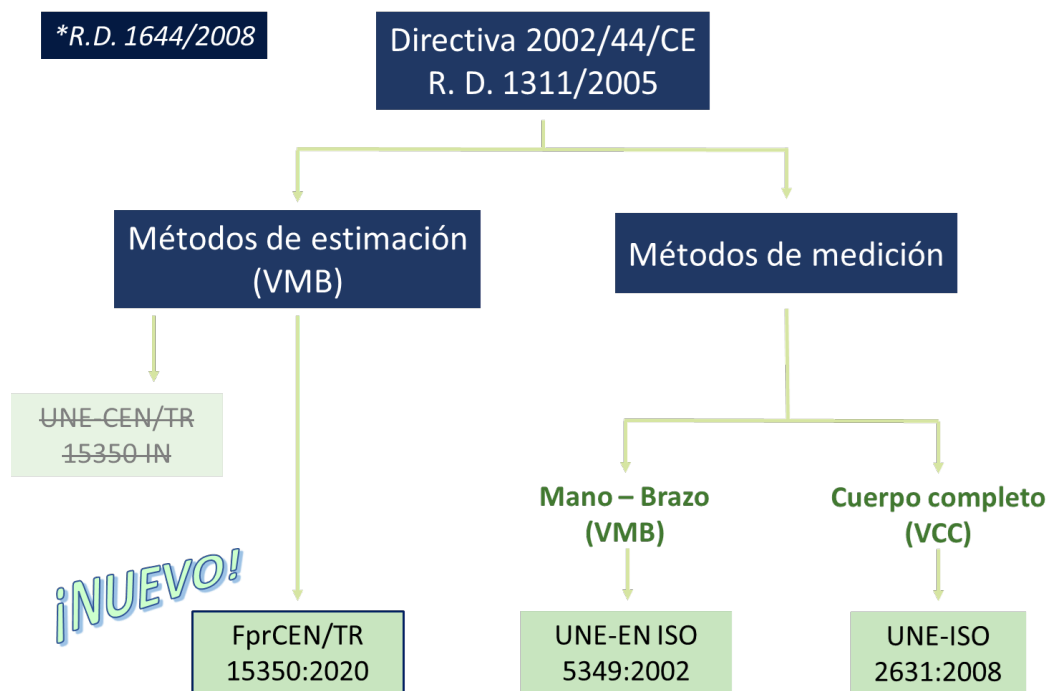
*R.D. 1644/2008

Directiva 2002/44/CE
R. D. 1311/2005

Métodos de estimación (VMB)

Métodos de medición

UNE-CEN/TR 15350 IN

Mano – Brazo (VMB)

Cuerpo completo (VCC)

¡NUEVO!

FprCEN/TR 15350:2020

UNE-EN ISO 5349:2002

UNE-ISO 2631:2008